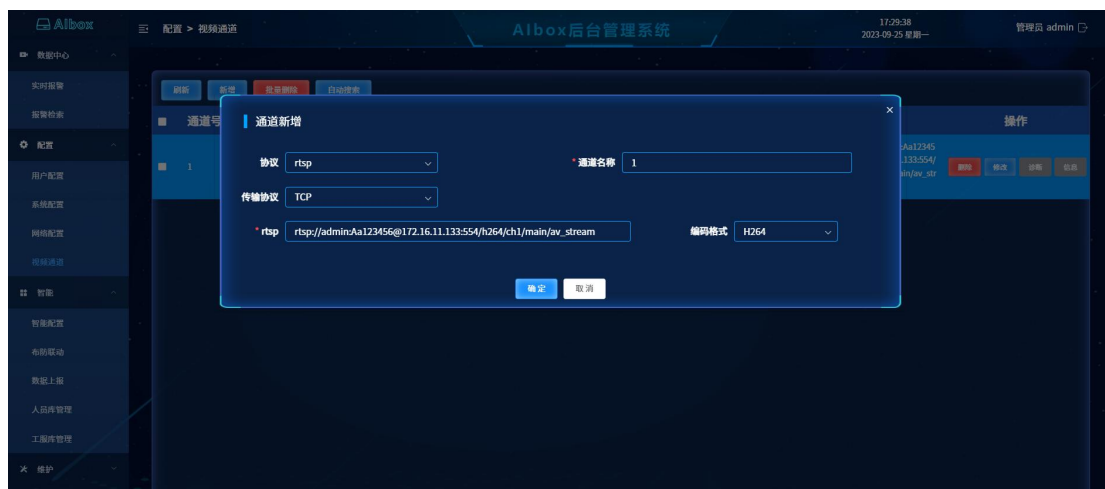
AIbox
配置 > 视频通道
AIbox后台管理系统
17:29:38
2023-09-25 星期一
管理员 admin

数据中心
实时报警
报警检索
配置
用户配置
系统配置
网络配置
视频通道
智能
智能配置
布防联动
数据上报
人员库管理
工服库管理
维护

刷新 新增 批量删除 自动搜索
通道号
操作
1
:Aa12345
.133:554/
ain/av_str
删除 修改 诊断 信息

通道新增
协议 rtsp
* 通道名称 1
传输协议 TCP
* rtsp rtsp://admin:Aa123456@172.16.11.133:554/h264/ch1/main/av_stream
编码格式 H264
确定 取消